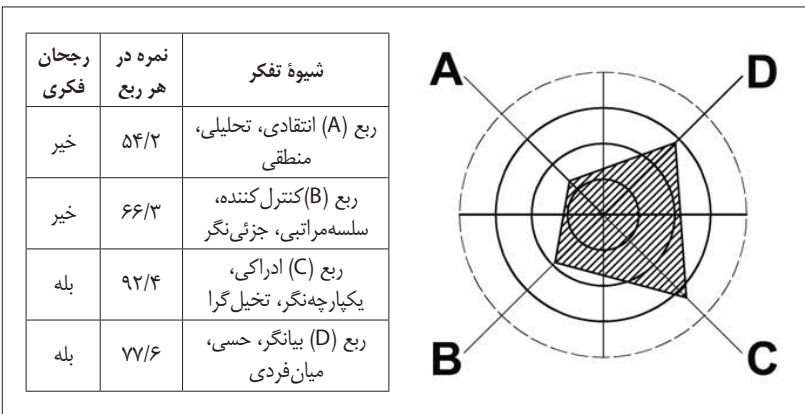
| شیوهٔ تفکر | نمره در هر ربع | رجحان فکری |
|---|---|---|
| ربع (A) انتقادی، تحلیلی، منطقی | ۵۴/۲ | خیر |
| ربع (B)کنترل‌کننده، سلسه‌مراتبی، جزئی‌نگر | ۶۶/۳ | خیر |
| ربع (C) ادراکی، یکپارچه‌نگر، تخیل‌گرا | ۹۲/۴ | بله |
| ربع (D) بیانگر، حسی، میان‌فردی | ۷۷/۶ | بله |

A
D
B
C